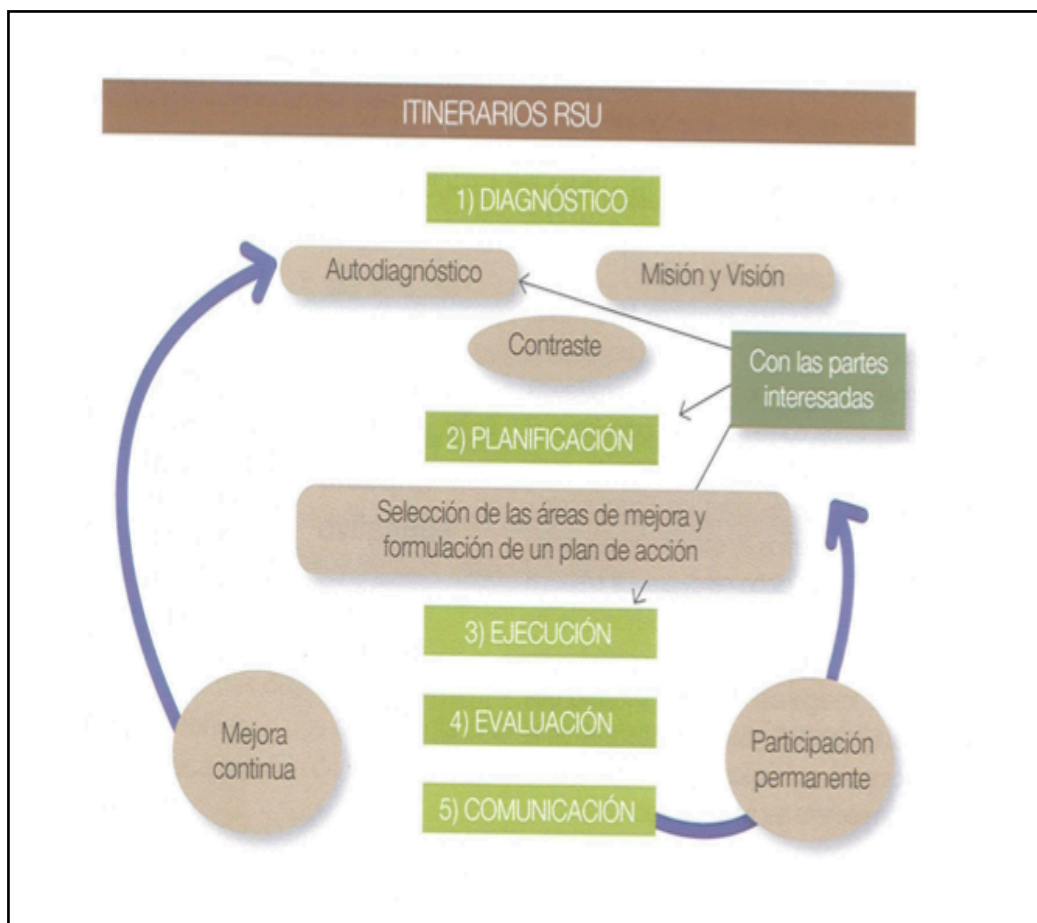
ITINERARIOS RSU

1) DIAGNÓSTICO

Autodiagnóstico

Misión y Visión

Contraste

Con las partes interesadas

2) PLANIFICACIÓN

Selección de las áreas de mejora y formulación de un plan de acción

3) EJECUCIÓN

4) EVALUACIÓN

5) COMUNICACIÓN

Mejora continua

Participación permanente